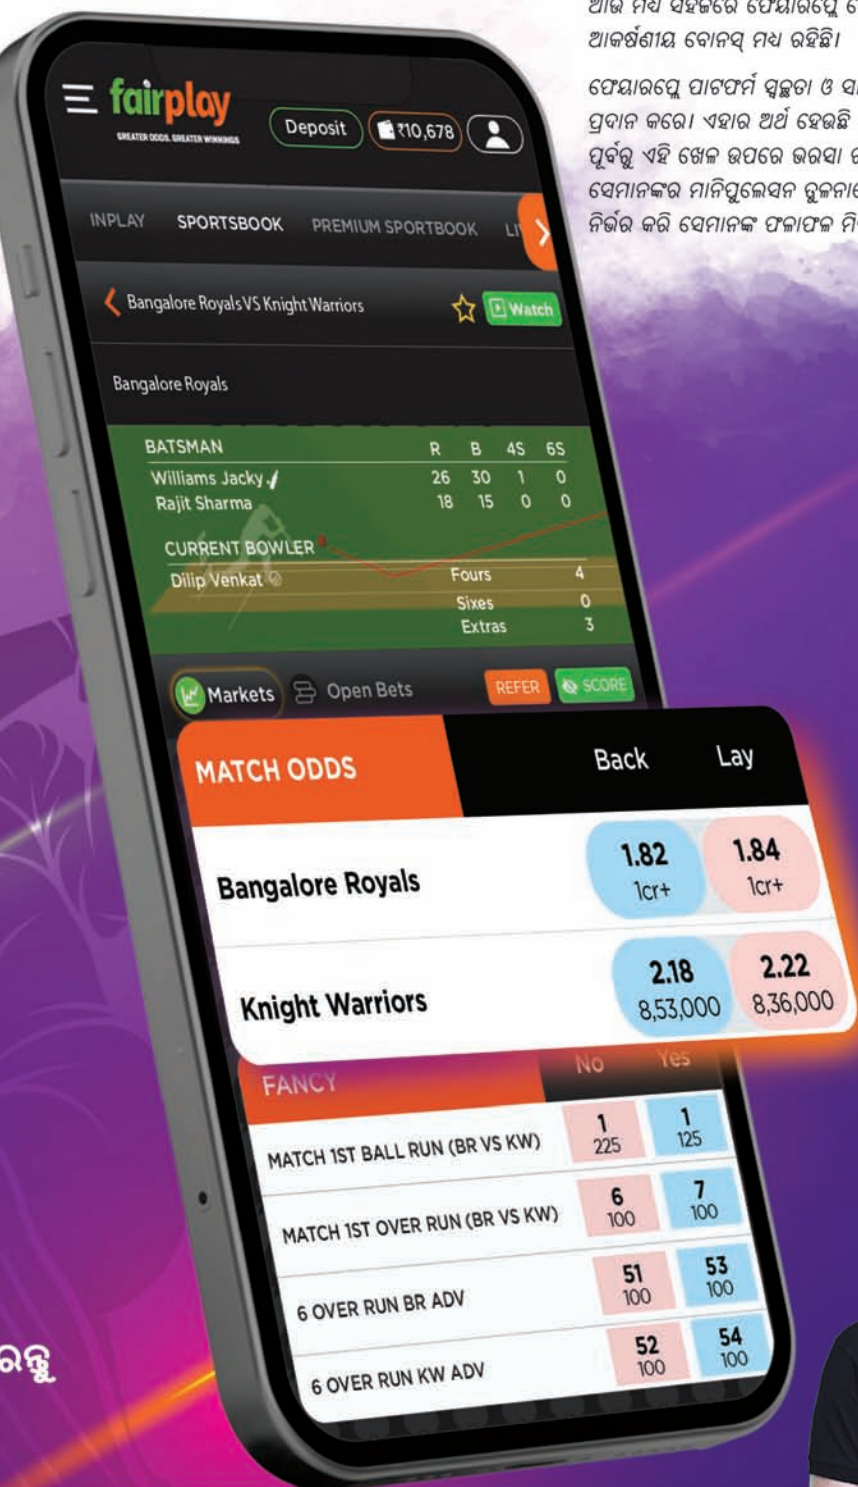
ଆଉ ମଧ୍ୟ ସହଜରେ ଫେୟାରପ୍ଲେ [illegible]
ଆକର୍ଷଣୀୟ ବୋନସ୍ ମଧ୍ୟ ରହିଛି।

ଫେୟାରପ୍ଲେ ପାଟଫର୍ମ ସ୍ୱଚ୍ଛତା ଓ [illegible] ପ୍ରଦାନ କରେ। ଏହାର ଅର୍ଥ ହେଉଛି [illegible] ପୂର୍ବରୁ ଏହି ଖେଳ ଉପରେ ଭରସା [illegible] ସେମାନଙ୍କର ମାନିପୁଲେସନ ତୁଳନା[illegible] ନିର୍ଭର କରି ସେମାନଙ୍କ ଫଳାଫଳ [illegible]

fairplay
GREATER ODDS. GREATER WINNINGS
Deposit
₹10,678

INPLAY SPORTSBOOK PREMIUM SPORTBOOK LI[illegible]

Bangalore Royals VS Knight Warriors
Watch

Bangalore Royals

| BATSMAN | R | B | 4S | 6S |
|---|---|---|---|---|
| Williams Jacky | 26 | 30 | 1 | 0 |
| Rajit Sharma | 18 | 15 | 0 | 0 |

CURRENT BOWLER
Dilip Venkat
Fours 4
Sixes 0
Extras 3

Markets Open Bets REFER SCORE

| MATCH ODDS | Back | Lay |
|---|---|---|
| Bangalore Royals | 1.82 1cr+ | 1.84 1cr+ |
| Knight Warriors | 2.18 8,53,000 | 2.22 8,36,000 |

| FANCY | No | Yes |
|---|---|---|
| MATCH 1ST BALL RUN (BR VS KW) | 1 225 | 1 125 |
| MATCH 1ST OVER RUN (BR VS KW) | 6 100 | 7 100 |
| 6 OVER RUN BR ADV | 51 100 | 53 100 |
| 6 OVER RUN KW ADV | 52 100 | 54 100 |

ରନ୍ତୁ